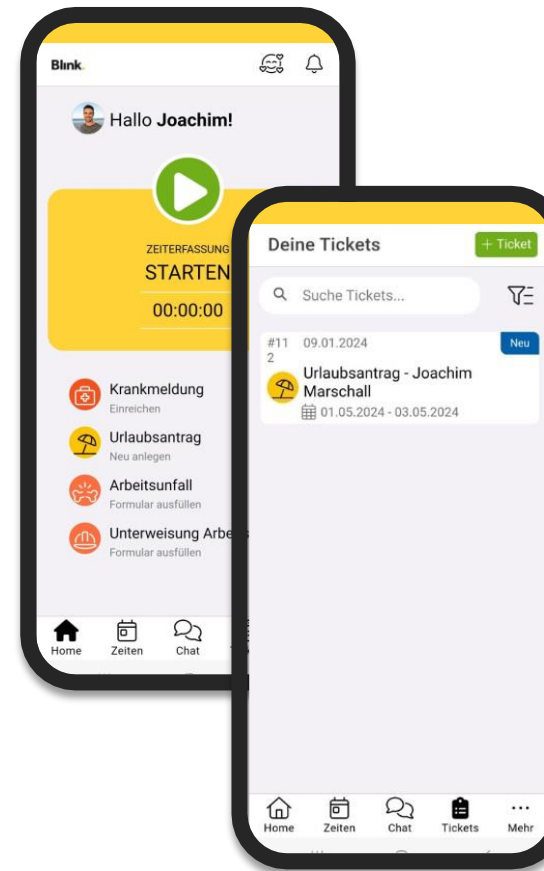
Blink.

Hallo **Joachim!**

ZEITERFASSUNG
STARTEN
00:00:00

Krankmeldung
Einreichen

Urlaubsantrag
Neu anlegen

Arbeitsunfall
Formular ausfüllen

Unterweisung Arbe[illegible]
Formular ausfüllen

Home Zeiten Chat

Deine Tickets
+ Ticket

Suche Tickets...

#112 09.01.2024
Neu
Urlaubsantrag - Joachim Marschall
01.05.2024 - 03.05.2024

Home Zeiten Chat Tickets Mehr